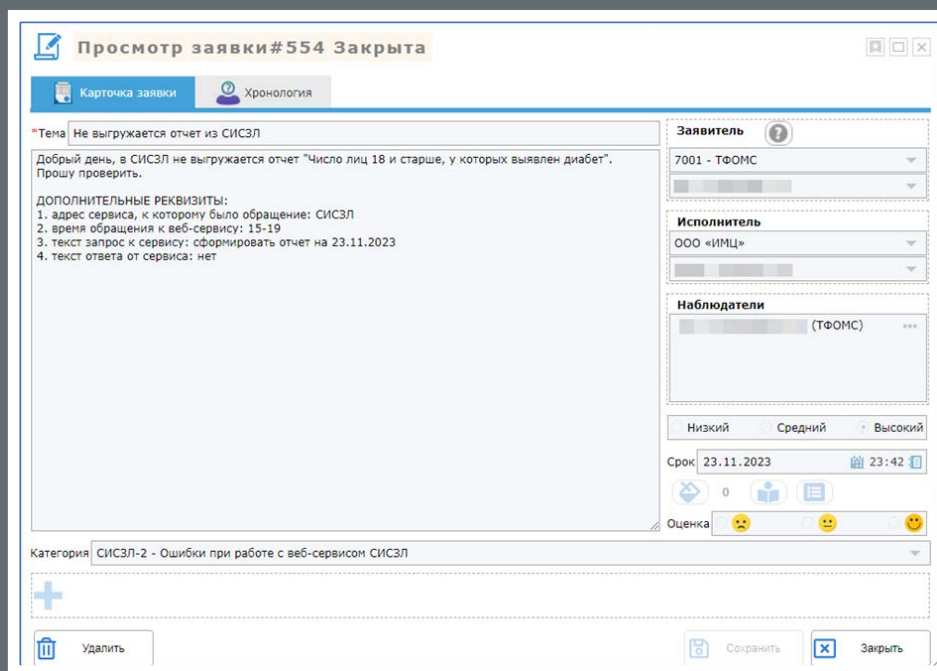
Просмотр заявки#554 Закрыта

Карточка заявки
Хронология

*Тема Не выгружается отчет из СИСЗЛ

Добрый день, в СИСЗЛ не выгружается отчет "Число лиц 18 и старше, у которых выявлен диабет".
Прошу проверить.

ДОПОЛНИТЕЛЬНЫЕ РЕКВИЗИТЫ:
1. адрес сервиса, к которому было обращение: СИСЗЛ
2. время обращения к веб-сервису: 15-19
3. текст запрос к сервису: сформировать отчет на 23.11.2023
4. текст ответа от сервиса: нет

Заявитель
7001 - ТФОМС
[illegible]

Исполнитель
ООО «ИМЦ»
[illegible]

Наблюдатели
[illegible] (ТФОМС)

Низкий
Средний
Высокий

Срок 23.11.2023 23:42

0

Оценка

Категория СИСЗЛ-2 - Ошибки при работе с веб-сервисом СИСЗЛ

Удалить
Сохранить
Закрыть